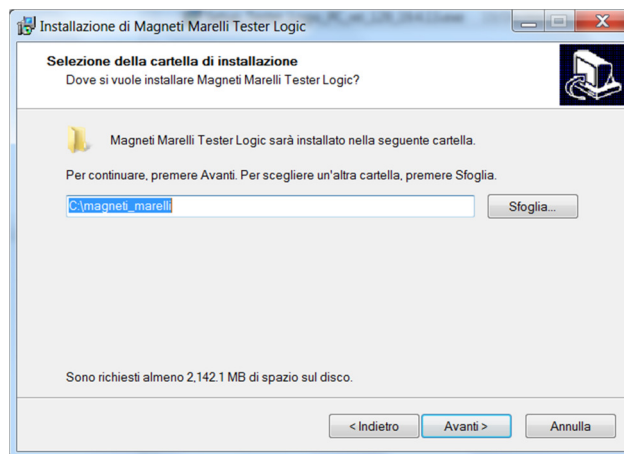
Installazione di Magneti Marelli Tester Logic

Selezione della cartella di installazione
Dove si vuole installare Magneti Marelli Tester Logic?

Magneti Marelli Tester Logic sarà installato nella seguente cartella.

Per continuare, premere Avanti. Per scegliere un'altra cartella, premere Sfoglia.

C:\magneti_marelli

Sfoglia...

Sono richiesti almeno 2,142.1 MB di spazio sul disco.

< Indietro

Avanti >

Annulla